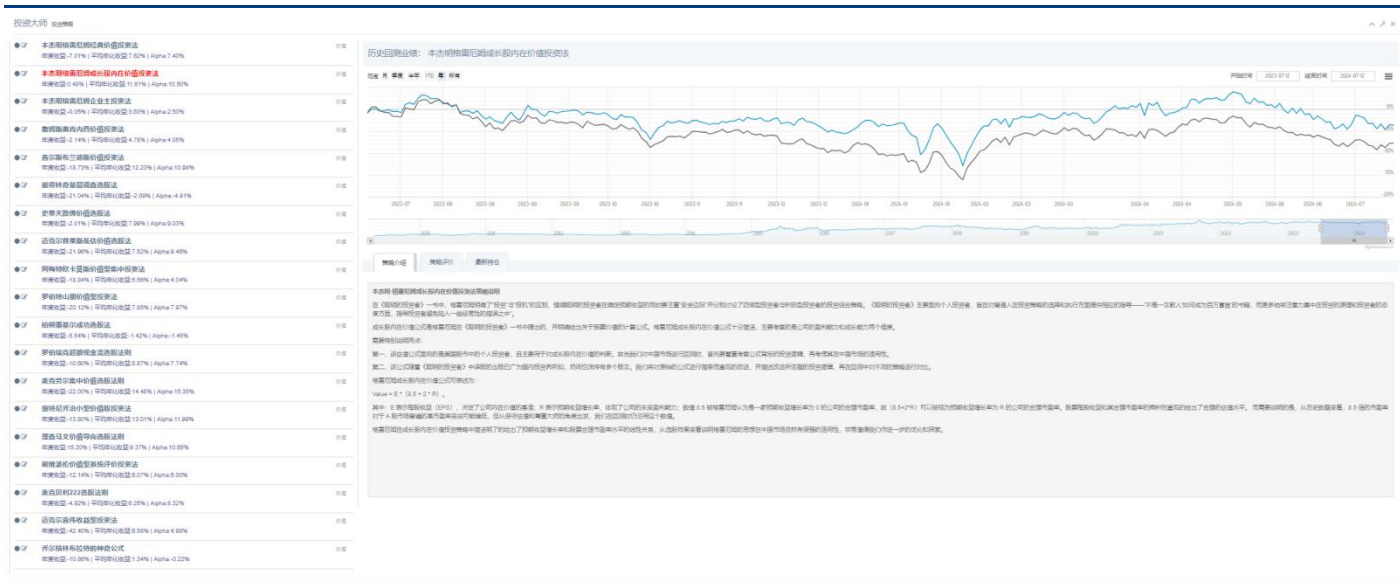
投资大师 投资策略

本杰明格雷厄姆经典价值投资法
年化收益:-7.01% | 平均年化收益:7.62% | Alpha:7.40%

本杰明格雷厄姆成长股内在价值投资法
年化收益:0.48% | 平均年化收益:11.61% | Alpha:10.50%

本杰明格雷厄姆企业主投资法
年化收益:-3.05% | 平均年化收益:3.63% | Alpha:2.50%

詹姆斯奥肖内西价值投资法
年化收益:-2.14% | 平均年化收益:4.78% | Alpha:4.05%

彼得林奇稳健成长投资法
年化收益:-21.04% | 平均年化收益:-2.09% | Alpha:-4.91%

史蒂夫路佛价值选股法
年化收益:-2.01% | 平均年化收益:7.98% | Alpha:9.03%

迈克尔普莱斯低估价值选股法
年化收益:-21.06% | 平均年化收益:7.52% | Alpha:6.48%

阿梅特·卡亚集中价值投资法
年化收益:-18.04% | 平均年化收益:5.56% | Alpha:4.04%

罗伯特山姆价值投资法
年化收益:-20.12% | 平均年化收益:7.95% | Alpha:7.97%

柏顿墨基尔成功选股法
年化收益:-5.54% | 平均年化收益:-1.42% | Alpha:-1.45%

罗伯茨高成长价值选股法则
年化收益:-10.60% | 平均年化收益:8.87% | Alpha:7.74%

麦克劳尔集中价值选股法则
年化收益:-22.00% | 平均年化收益:14.48% | Alpha:15.35%

理查马文价值导向选股法则
年化收益:18.20% | 平均年化收益:9.37% | Alpha:10.88%

彼得林奇价值投资法
年化收益:-12.14% | 平均年化收益:6.07% | Alpha:6.00%

麦克贝利222选股法则
年化收益:-4.92% | 平均年化收益:6.25% | Alpha:6.32%

迈克尔喜伟收益型投资法
年化收益:-42.40% | 平均年化收益:6.50% | Alpha:4.98%

乔尔格林布拉特神奇公式
年化收益:-10.86% | 平均年化收益:1.34% | Alpha:-0.22%

历史回测业绩: 本杰明格雷厄姆成长股内在价值投资法

范围 月 季度 半年 YTD 年 所有
开始时间 2023-07-12 结束时间 2024-07-12

0%
-5%
-10%
-15%
-20%

策略介绍 策略评价 最新持仓

本杰明·格雷厄姆成长股内在价值投资策略说明

Value = E * (8.5 + 2 * R)